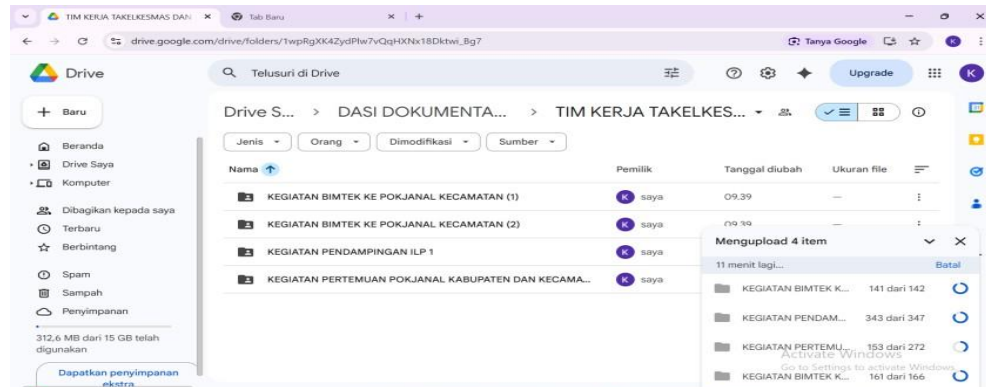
TIM KERJA TAKELKESMAS DAN ×
Tab Baru ×
+

drive.google.com/drive/folders/1wpRgXK4ZydPlw7vQqHXNx18Dktwi_Bg7
Tanya Google

Drive
Telusuri di Drive
Upgrade
K

Baru
Beranda
Drive Saya
Komputer
Dibagikan kepada saya
Terbaru
Berbintang
Spam
Sampah
Penyimpanan
312,6 MB dari 15 GB telah digunakan
Dapatkan penyimpanan ekstra

Drive S... > DASI DOKUMENTA... > TIM KERJA TAKELKES...

Jenis
Orang
Dimodifikasi
Sumber

| Nama | Pemilik | Tanggal diubah | Ukuran file |
|---|---|---|---|
| KEGIATAN BIMTEK KE POKJANAL KECAMATAN (1) | saya | 09.39 | — |
| KEGIATAN BIMTEK KE POKJANAL KECAMATAN (2) | saya | 09.39 | — |
| KEGIATAN PENDAMPINGAN ILP 1 | saya | | |
| KEGIATAN PERTEMUAN POKJANAL KABUPATEN DAN KECAMA... | saya | | |

Mengupload 4 item
11 menit lagi...
Batal
KEGIATAN BIMTEK K... 141 dari 142
KEGIATAN PENDAM... 343 dari 347
KEGIATAN PERTEMU... 153 dari 272
KEGIATAN BIMTEK K... 161 dari 166
Activate Windows
Go to Settings to activate Windows.